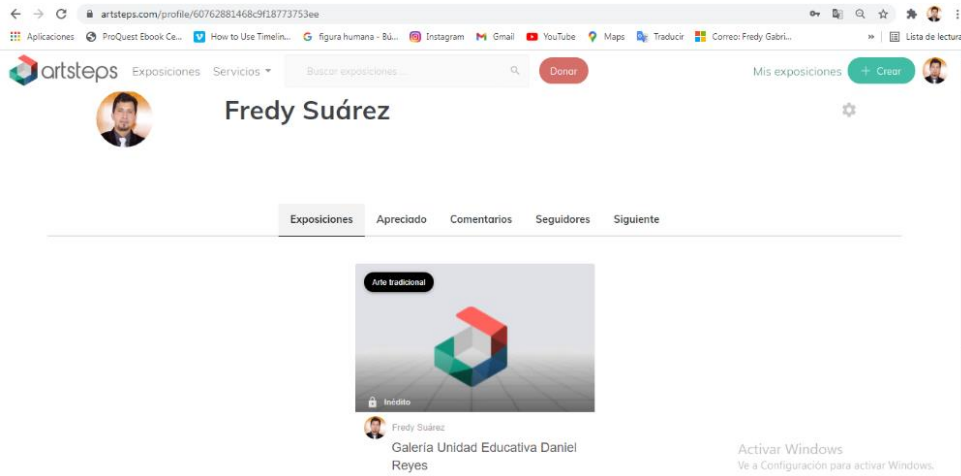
artsteps.com/profile/60762881468c9f18773753ee

Aplicaciones ProQuest Ebook Ce... How to Use Timelin... figura humana - Bú... Instagram Gmail YouTube Maps Traducir Correo: Fredy Gabri... » Lista de lectura

artsteps Exposiciones Servicios Buscar exposiciones... Donar Mis exposiciones + Crear

Fredy Suárez

Exposiciones Apreciado Comentarios Seguidores Siguiente

Arte tradicional

Inédito

Fredy Suárez

Galería Unidad Educativa Daniel Reyes

Activar Windows
Ve a Configuración para activar Windows.